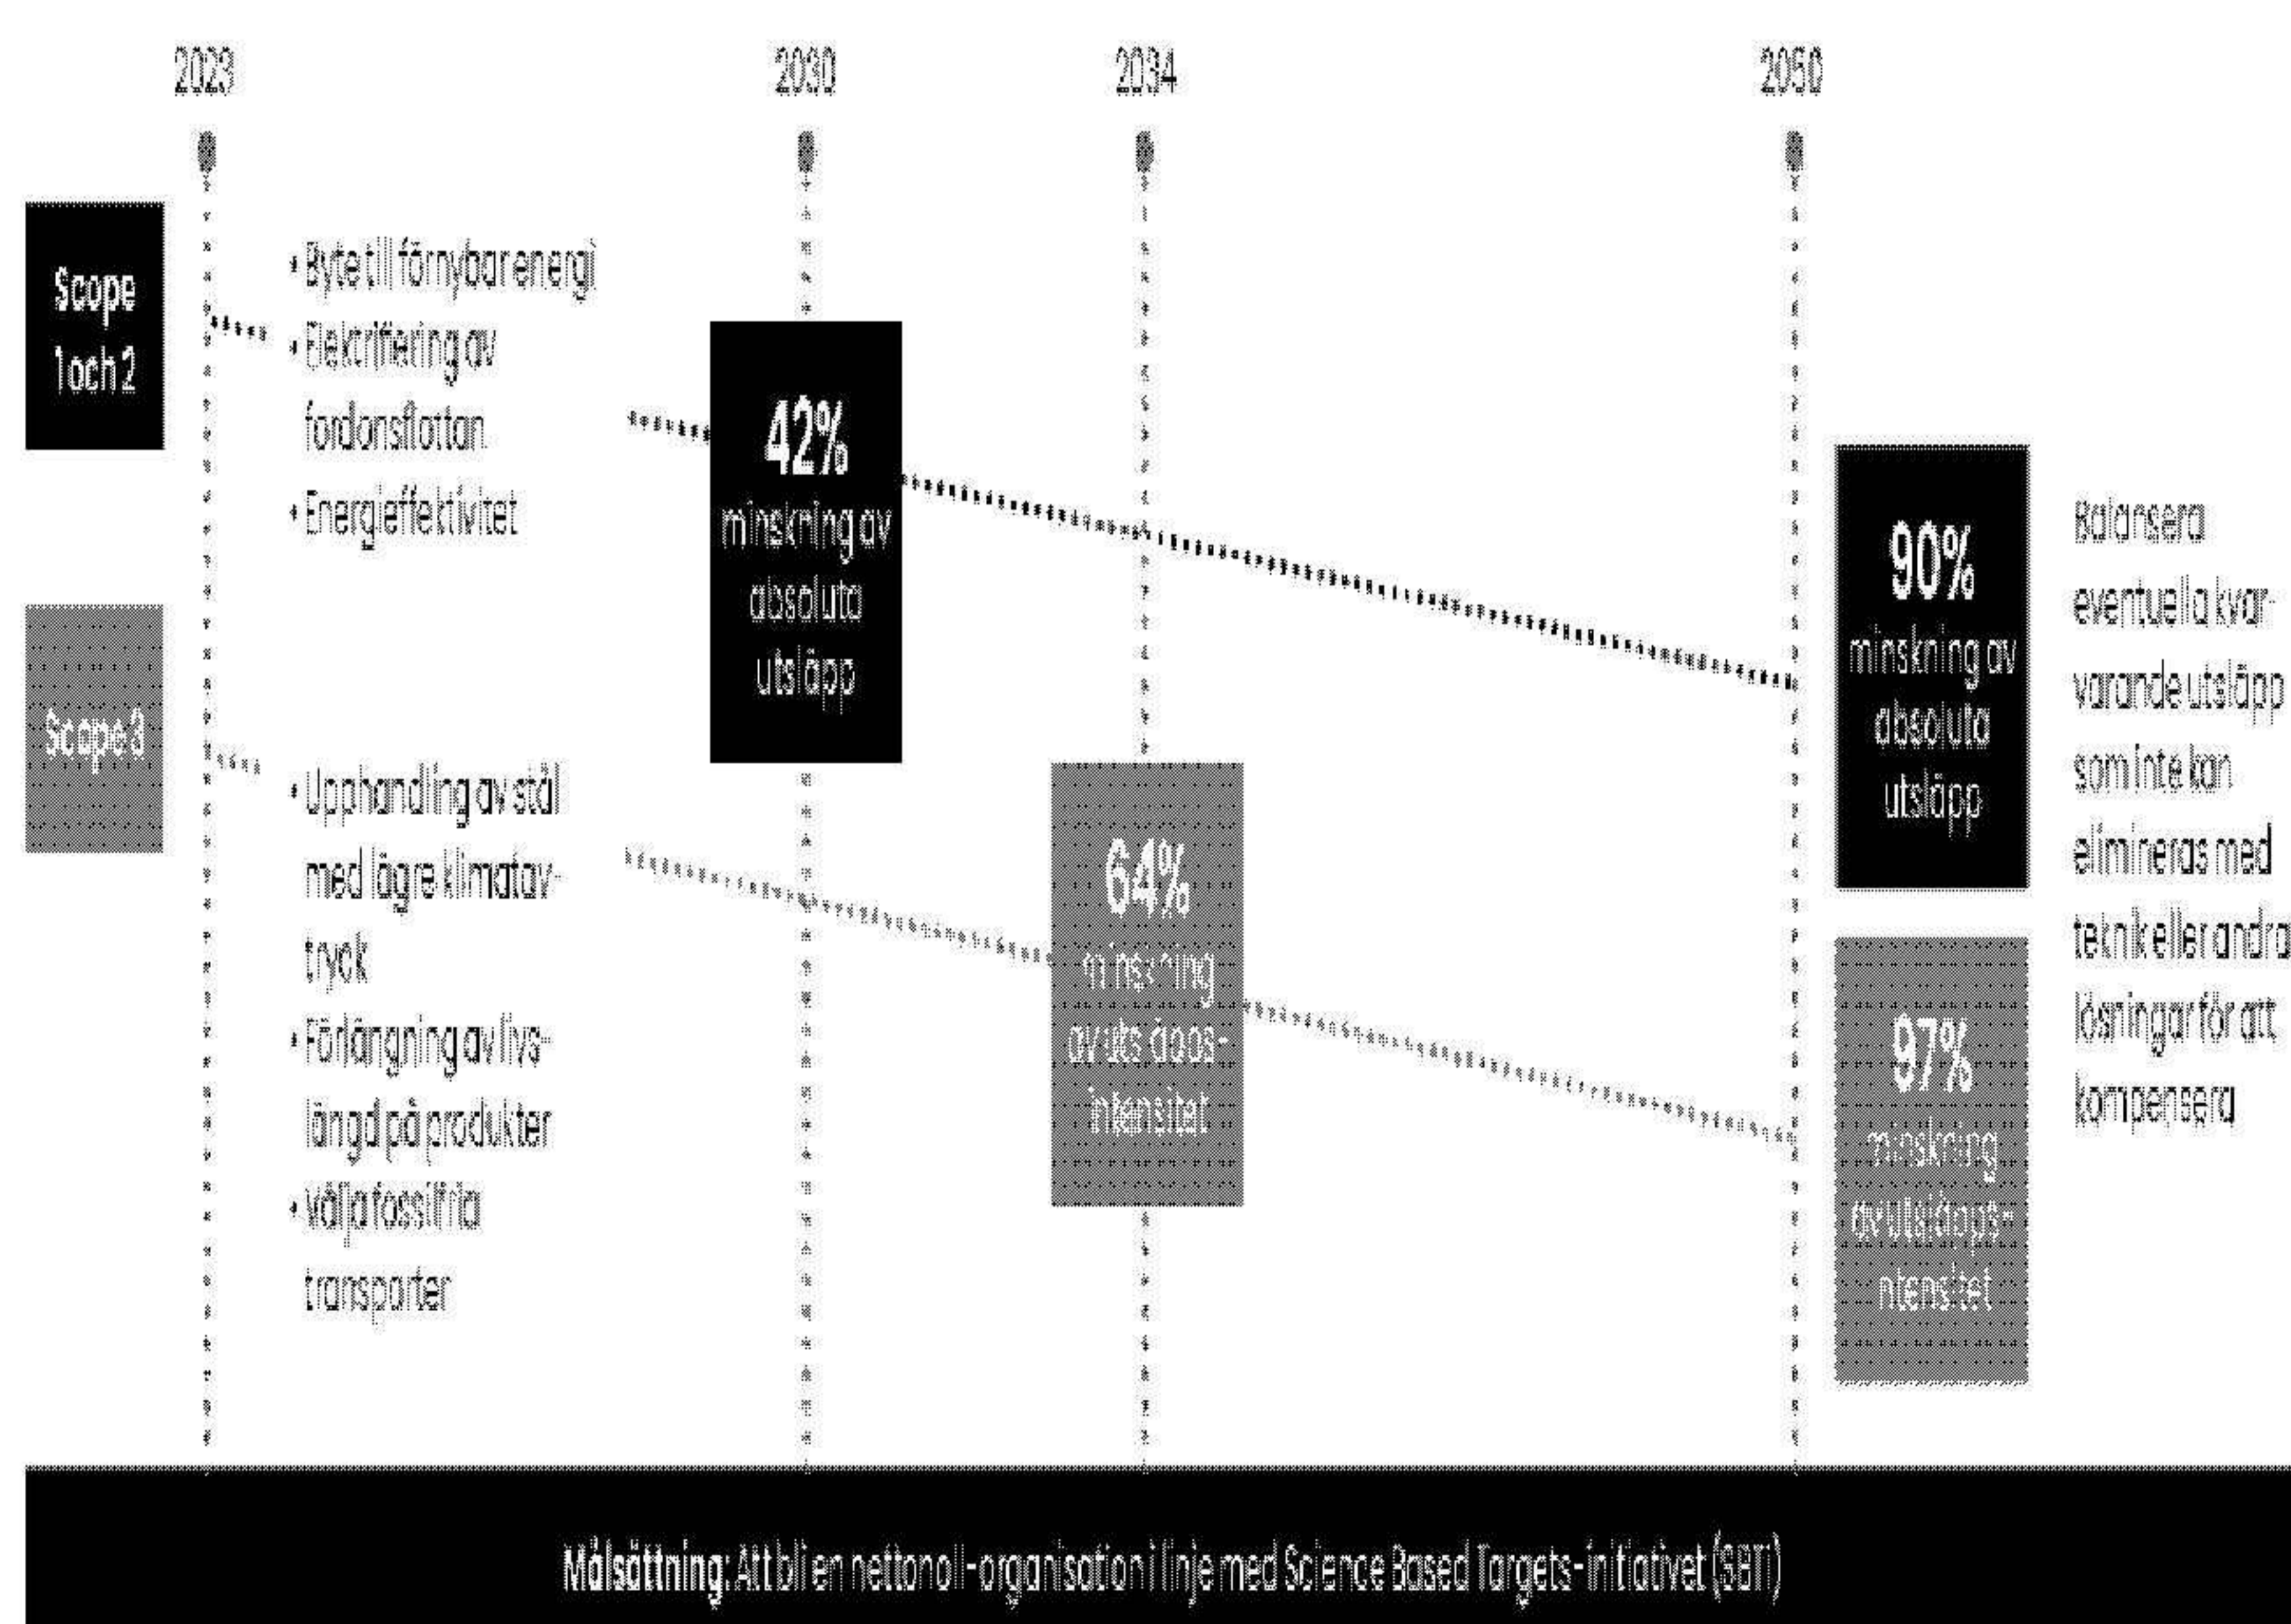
2023

2030

2034

2050

Scope 1 och 2

Scope 3

• Byte till förnybar energi
• Elektrifiering av fordonsflottan
• Energieffektivitet

• Upphandling av stål med lägre klimatavtryck
• Förlängning av livslängd på produkter
• Välja fossilfria transporter

42% minskning av absoluta utsläpp

64% minskning av utsläppsintensitet

90% minskning av absoluta utsläpp

97% minskning av utsläppsintensitet

Balansera eventuella kvarvarande utsläpp som inte kan elimineras med teknik eller andra lösningar för att kompensera

Målsättning: Att bli en nettonoll-organisation i linje med Science Based Targets-initiativet (SBTi)